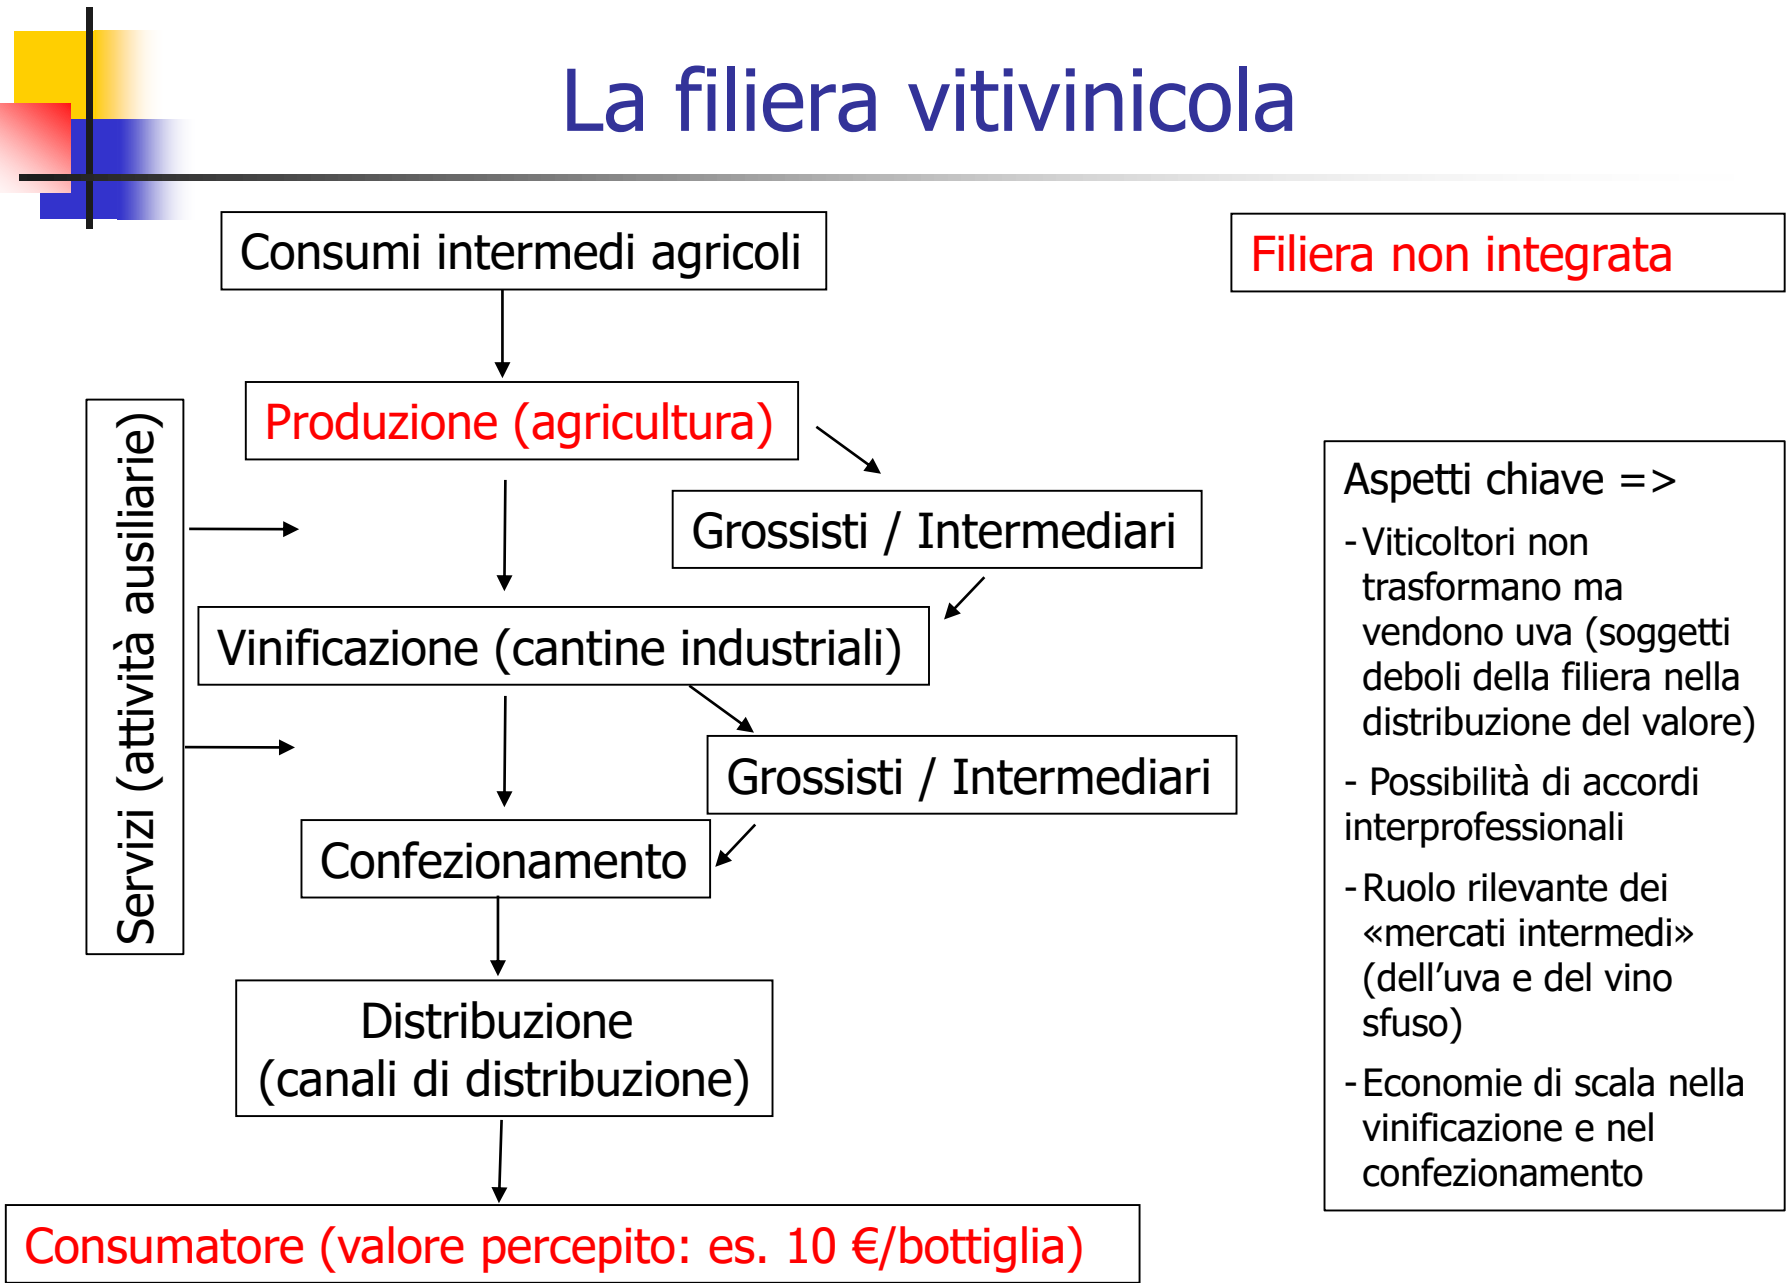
La filiera vitivinicola

Consumi intermedi agricoli

Filiera non integrata

Servizi (attività ausiliarie)

Produzione (agricultura)

Grossisti / Intermediari

Vinificazione (cantine industriali)

Grossisti / Intermediari

Confezionamento

Distribuzione
(canali di distribuzione)

Consumatore (valore percepito: es. 10 €/bottiglia)

Aspetti chiave =>

- Viticoltori non trasformano ma vendono uva (soggetti deboli della filiera nella distribuzione del valore)

- Possibilità di accordi interprofessionali

- Ruolo rilevante dei «mercati intermedi» (dell'uva e del vino sfuso)

- Economie di scala nella vinificazione e nel confezionamento